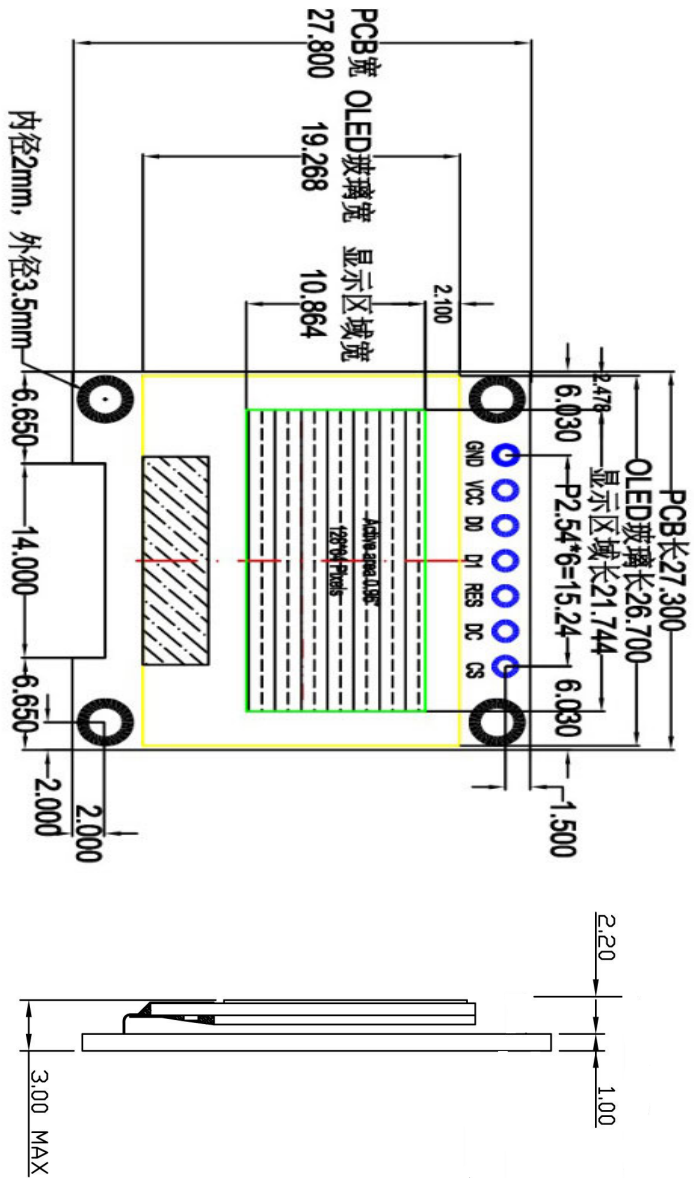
PCB宽
27.800
OLED玻璃宽
19.268
显示区域宽
10.864
2.100
内径2mm，外径3.5mm
6.650
14.000
6.650
2.000
2.000
2.478
6.030
PCB长27.300
OLED玻璃长26.700
显示区域长21.744
P2.54*6=15.24
6.030
1.500
GND VCC D0 D1 RES DC CS
Active area 0.96"
128*64 Pixels
2.20
1.00
3.00 MAX